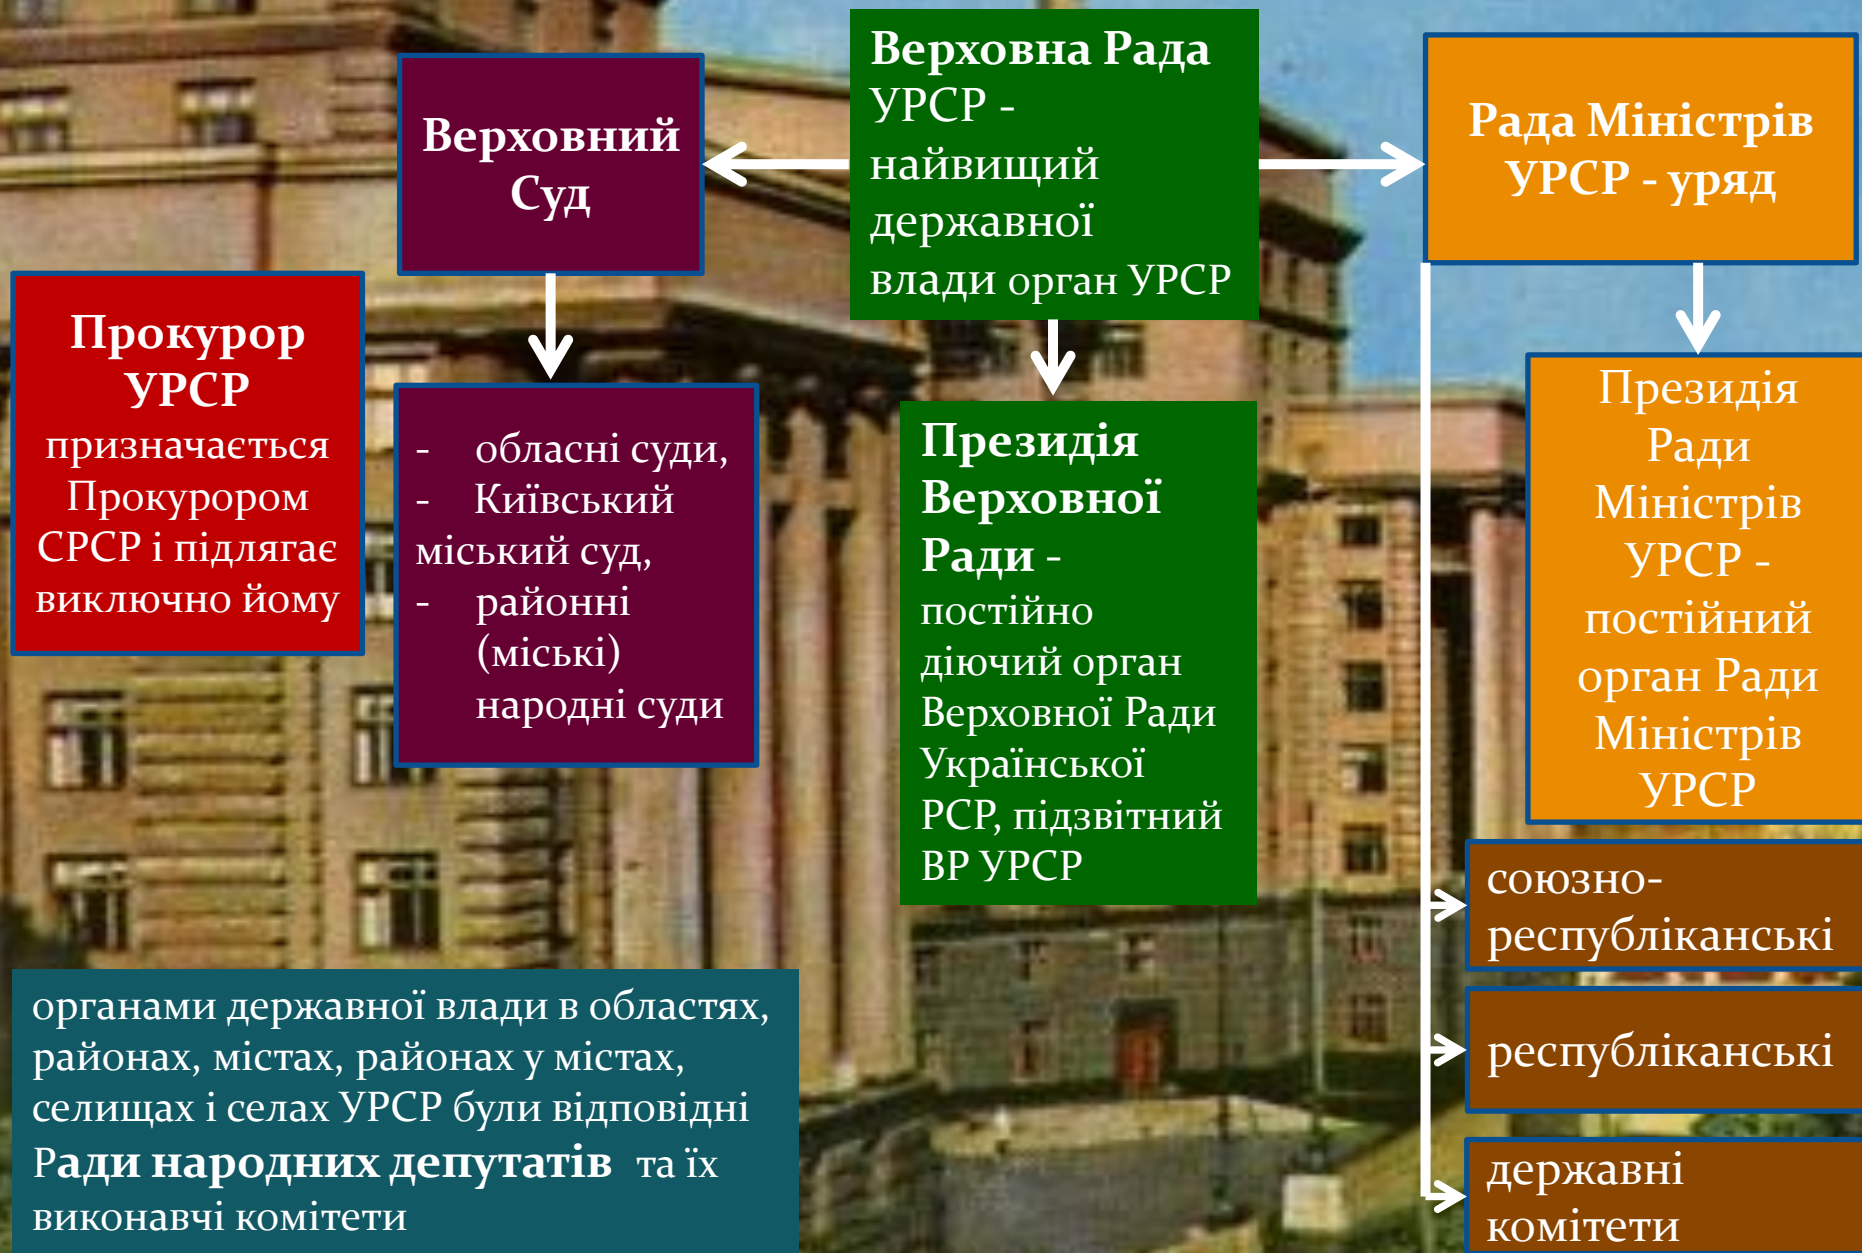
Верховна Рада УРСР - найвищий державної влади орган УРСР

Верховний Суд

Рада Міністрів УРСР - уряд

Прокурор УРСР призначається Прокурором СРСР і підлягає виключно йому

- обласні суди,
- Київський міський суд,
- районні (міські) народні суди

Президія Верховної Ради - постійно діючий орган Верховної Ради Української РСР, підзвітний ВР УРСР

Президія Ради Міністрів УРСР - постійний орган Ради Міністрів УРСР

союзно-республіканські

республіканські

державні комітети

органами державної влади в областях, районах, містах, районах у містах, селищах і селах УРСР були відповідні Ради народних депутатів та їх виконавчі комітети